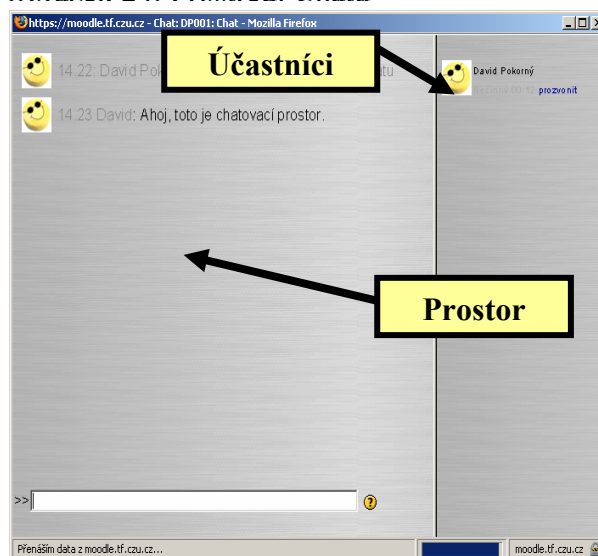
https://moodle.tf.czu.cz - Chat: DP001: Chat - Mozilla Firefox

14.22: David Pok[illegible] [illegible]tu

Účastníci

David Pokorný

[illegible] 00:1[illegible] prozvonit

14.23 David: Ahoj, toto je chatovací prostor.

Prostor

>>

?

Přenáším data z moodle.tf.czu.cz...

moodle.tf.czu.cz